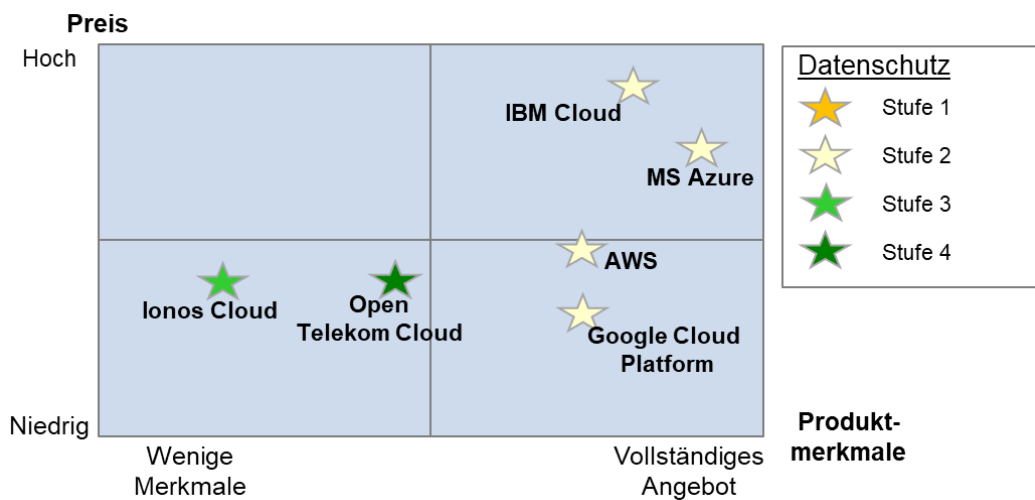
Preis

Hoch

Niedrig

IBM Cloud

MS Azure

AWS

Ionos Cloud

Open Telekom Cloud

Google Cloud Platform

Datenschutz

Stufe 1

Stufe 2

Stufe 3

Stufe 4

Wenige Merkmale

Vollständiges Angebot

Produktmerkmale